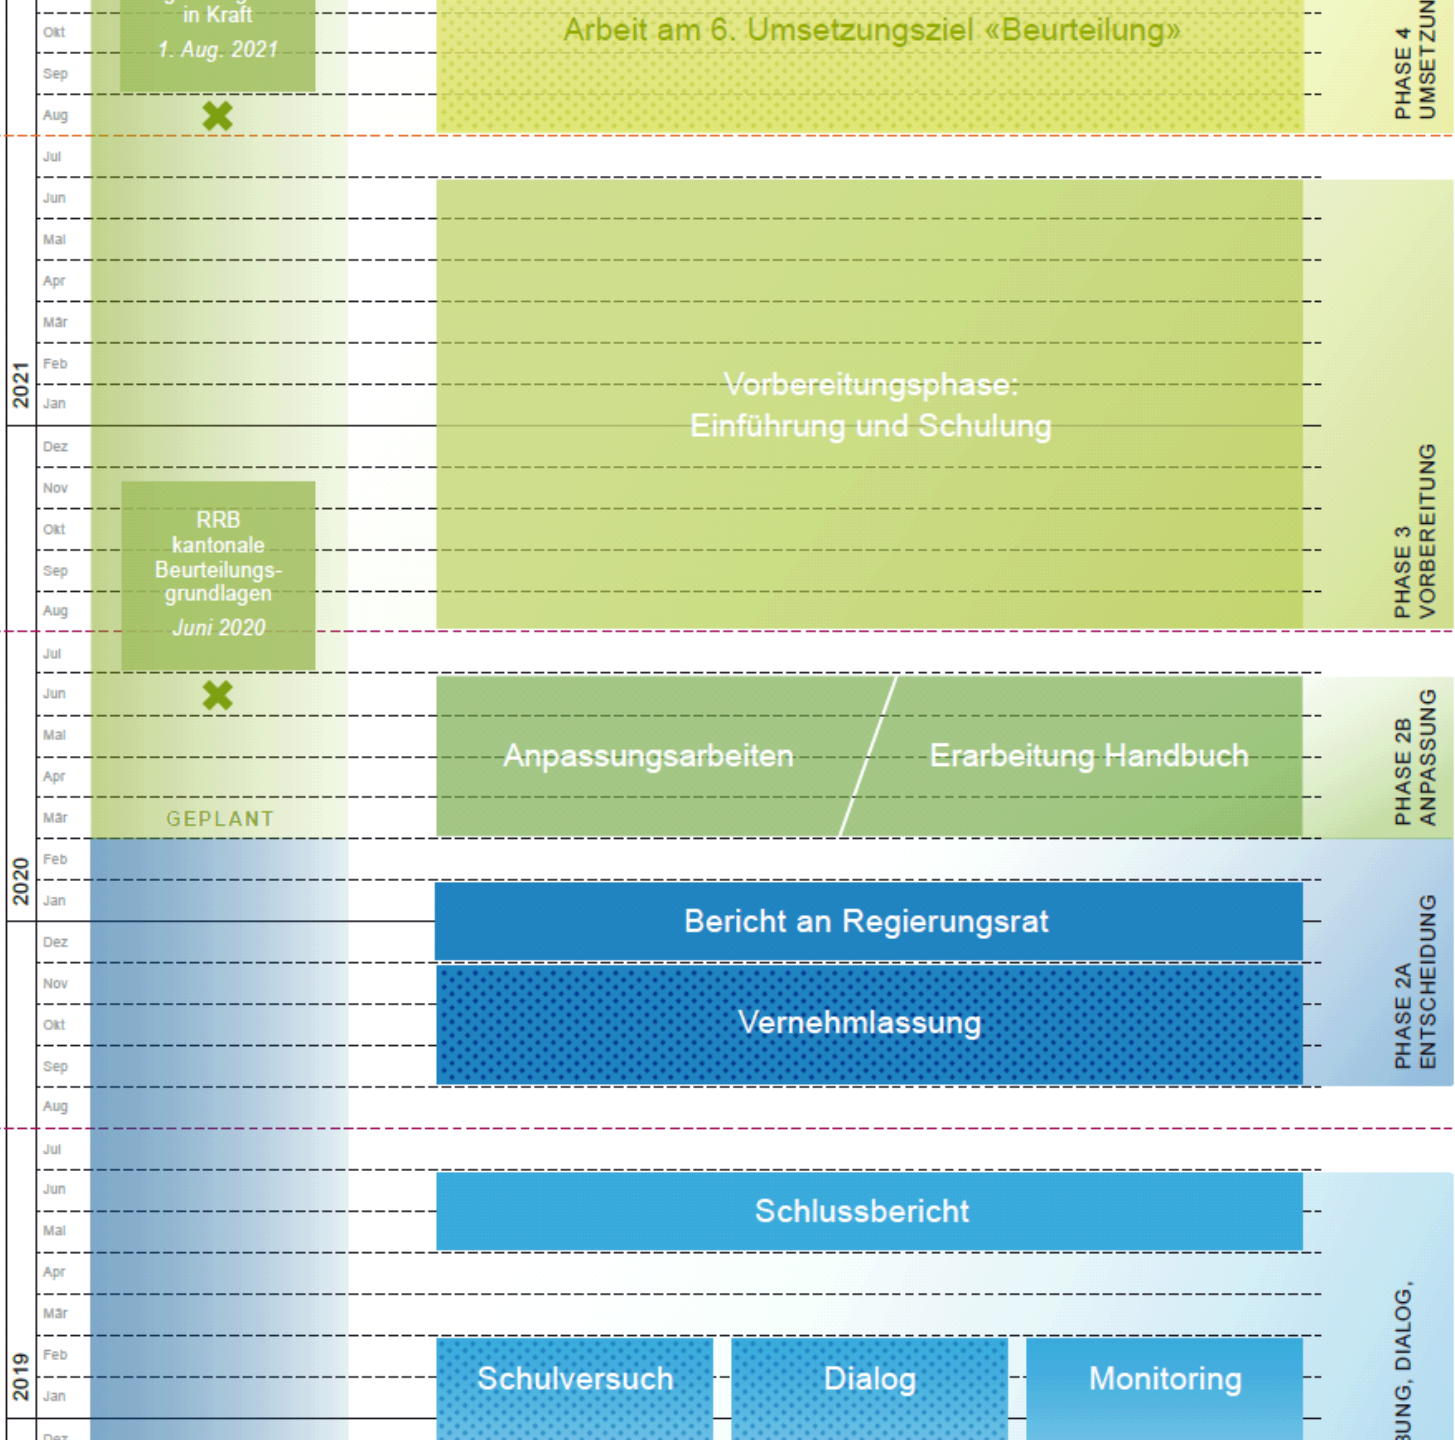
in Kraft
1. Aug. 2021

Arbeit am 6. Umsetzungsziel «Beurteilung»

PHASE 4
UMSETZUN

Okt
Sep
Aug
Jul
Jun
Mai
Apr
Mär
Feb
Jan
2021
Dez
Nov
Okt
Sep
Aug
Jul
Jun
Mai
Apr
Mär
Feb
Jan
2020
Dez
Nov
Okt
Sep
Aug
Jul
Jun
Mai
Apr
Mär
Feb
Jan
2019
Dez

Vorbereitungsphase:
Einführung und Schulung

PHASE 3
VORBEREITUNG

RRB
kantonale
Beurteilungsgrundlagen
Juni 2020

GEPLANT

Anpassungsarbeiten

Erarbeitung Handbuch

PHASE 2B
ANPASSUNG

Bericht an Regierungsrat

Vernehmlassung

PHASE 2A
ENTSCHEIDUNG

Schlussbericht

Schulversuch

Dialog

Monitoring

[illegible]UNG, DIALOG,